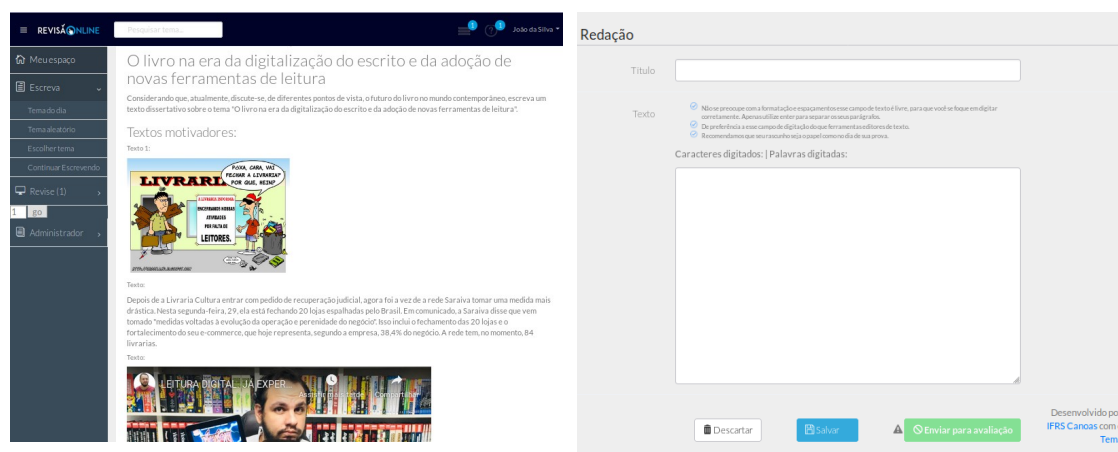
REVISAONLINE Pesquisar tema... 1 1 João da Silva

Meu espaço
Escreva
Tema do dia
Tema aleatório
Escolher tema
Continuar Escrevendo
Revise (1)
1 go
Administrador

O livro na era da digitalização do escrito e da adoção de novas ferramentas de leitura

Considerando que, atualmente, discute-se, de diferentes pontos de vista, o futuro do livro no mundo contemporâneo, escreva um texto dissertativo sobre o tema "O livro na era da digitalização do escrito e da adoção de novas ferramentas de leitura".

Textos motivadores:

Texto 1:

LIVRARIA
POXA, CARA, VAI FECHAR A LIVRARIA? POR QUE, HEIN?
A LIVRARIA INFORMA: ENCERRAMOS NOSSAS ATIVIDADES POR FALTA DE LEITORES.

Texto:

Depois de a Livraria Cultura entrar com pedido de recuperação judicial, agora foi a vez de a rede Saraiva tomar uma medida mais drástica. Nesta segunda-feira, 29, ela está fechando 20 lojas espalhadas pelo Brasil. Em comunicado, a Saraiva disse que vem tomado "medidas voltadas à evolução da operação e perenidade do negócio". Isso inclui o fechamento das 20 lojas e o fortalecimento do seu e-commerce, que hoje representa, segundo a empresa, 38,4% do negócio. A rede tem, no momento, 84 livrarias.

Texto:

LEITURA DIGITAL...JÁ EXPER
Assistir mais tarde Compartilhar

Redação

Título

Texto

Não se preocupe com a formatação e espaçamentos esse campo de texto é livre, para que você se foque em digitar corretamente. Apenas utilize enter para separar os seus parágrafos.
De preferência a esse campo de digitação do que ferramentas editores de texto.
Recomendamos que seu rascunho seja o papel como no dia de sua prova.

Caracteres digitados: | Palavras digitadas:

Descartar Salvar Enviar para avaliação

Desenvolvido po
IFRS Canoas com
Tem